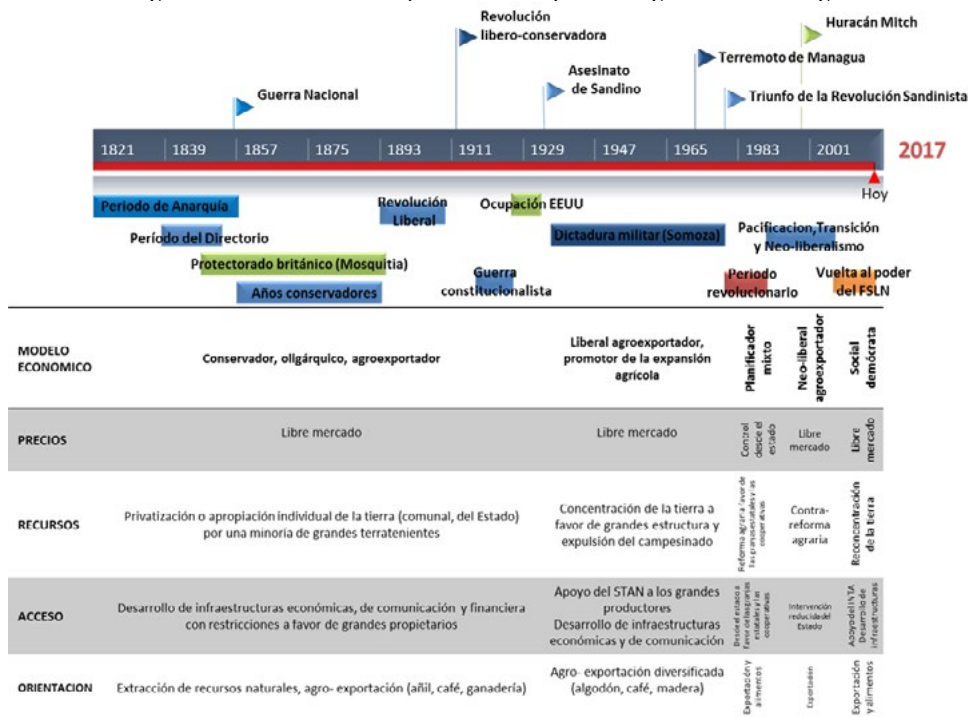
Revolución libero-conservadora

Huracán Mitch

Terremoto de Managua

Guerra Nacional

Asesinato de Sandino

Triunfo de la Revolución Sandinista

| 1821 | 1839 | 1857 | 1875 | 1893 | 1911 | 1929 | 1947 | 1965 | 1983 | 2001 |
|---|---|---|---|---|---|---|---|---|---|---|

2017

Hoy

Periodo de Anarquía

Revolución Liberal

Ocupación EEUU

Período del Directorio

Dictadura militar (Somoza)

Pacificacion, Transición y Neo-liberalismo

Protectorado británico (Mosquitia)

Guerra constitucionalista

Periodo revolucionario

Vuelta al poder del FSLN

Años conservadores

| MODELO ECONOMICO | Conservador, oligárquico, agroexportador | Liberal agroexportador, promotor de la expansión agrícola | Planificador mixto | Neo-liberal agroexportador | Social demócrata |
|---|---|---|---|---|---|
| PRECIOS | Libre mercado | Libre mercado | Control desde el estado | Libre mercado | Libre mercado |
| RECURSOS | Privatización o apropiación individual de la tierra (comunal, del Estado) por una minoría de grandes terratenientes | Concentración de la tierra a favor de grandes estructura y expulsión del campesinado | Reforma agraria a favor de las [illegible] y las cooperativas | Contra-reforma agraria | Reconcentración de la tierra |
| ACCESO | Desarrollo de infraestructuras económicas, de comunicación y financiera con restricciones a favor de grandes propietarios | Apoyo del STAN a los grandes productores Desarrollo de infraestructuras económicas y de comunicación | Desde el estado a favor de las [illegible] estatales y las cooperativas | Intervención reducida del Estado | Apoyo del INTA Desarrollo de infraestructuras |
| ORIENTACION | Extracción de recursos naturales, agro- exportación (añil, café, ganadería) | Agro- exportación diversificada (algodón, café, madera) | Exportación y alimentos | Exportación | Exportación y alimentos |